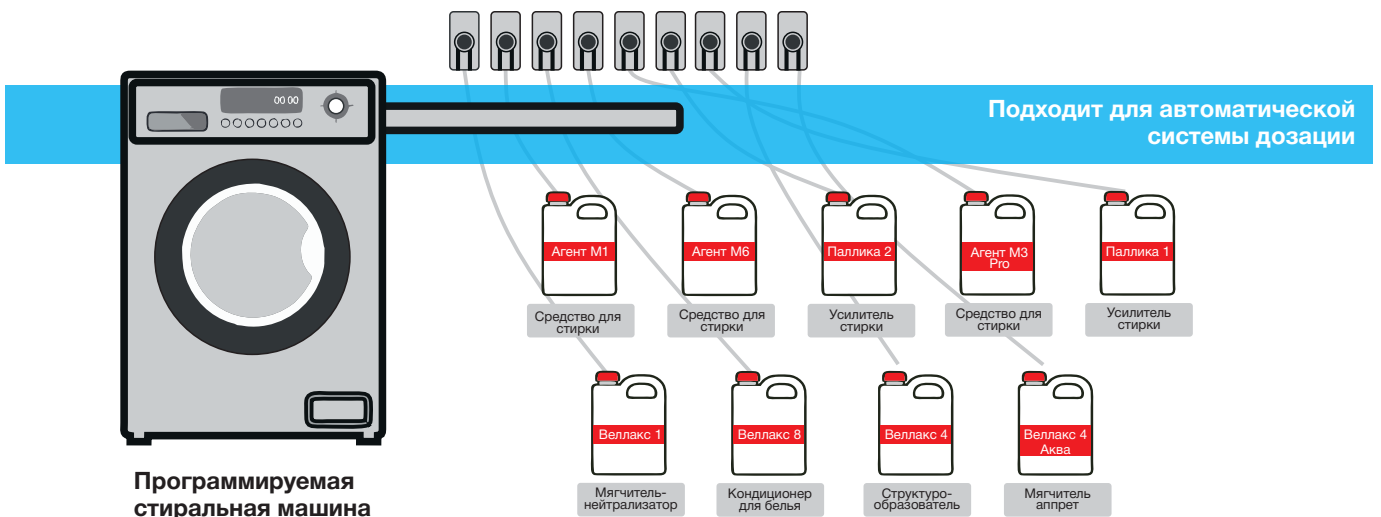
00 00

Подходит для автоматической системы дозации

Агент М1
Средство для стирки

Агент М6
Средство для стирки

Паллика 2
Усилитель стирки

Агент М3 Pro
Средство для стирки

Паллика 1
Усилитель стирки

Веллакс 1
Мягчитель-нейтрализатор

Веллакс 8
Кондиционер для белья

Веллакс 4
Структуро-образователь

Веллакс 4 Аква
Мягчитель аппрет

Программируемая стиральная машина